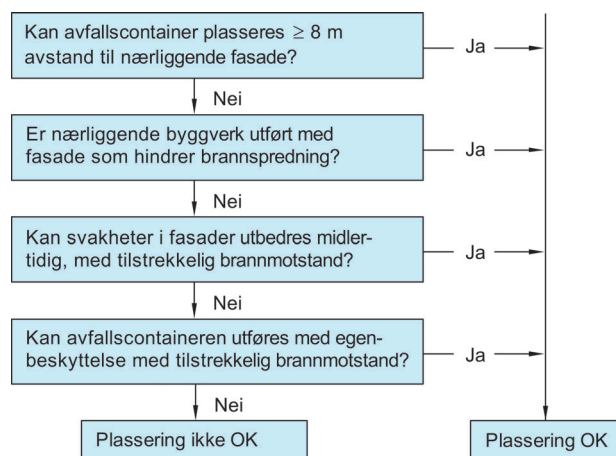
Kan avfallscontainer plasseres $\geq$ 8 m avstand til nærliggende fasade?

Ja

Nei

Er nærliggende byggverk utført med fasade som hindrer brannspredning?

Ja

Nei

Kan svakheter i fasader utbedres midlertidig, med tilstrekkelig brannmotstand?

Ja

Nei

Kan avfallscontaineren utføres med egenbeskyttelse med tilstrekkelig brannmotstand?

Ja

Nei

Plassering ikke OK

Plassering OK